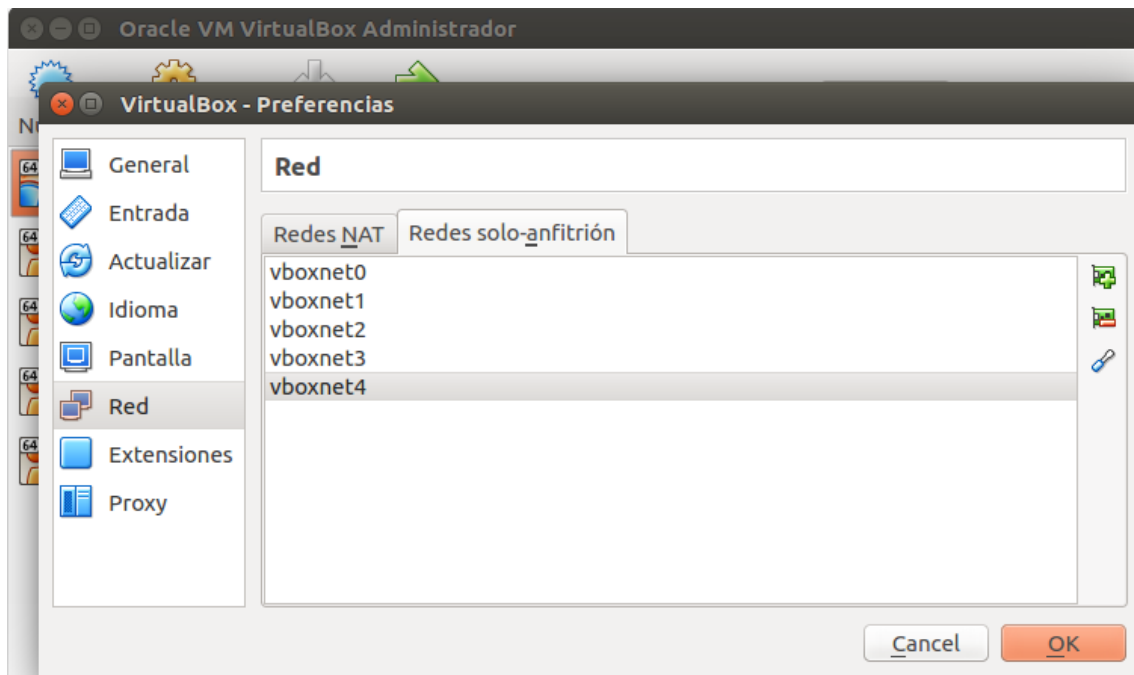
Oracle VM VirtualBox Administrador

N

64

64

64

64

64

VirtualBox - Preferencias

General
Entrada
Actualizar
Idioma
Pantalla
Red
Extensiones
Proxy

Red

Redes NAT | Redes solo-anfitrión

vboxnet0
vboxnet1
vboxnet2
vboxnet3
vboxnet4

Cancel
OK